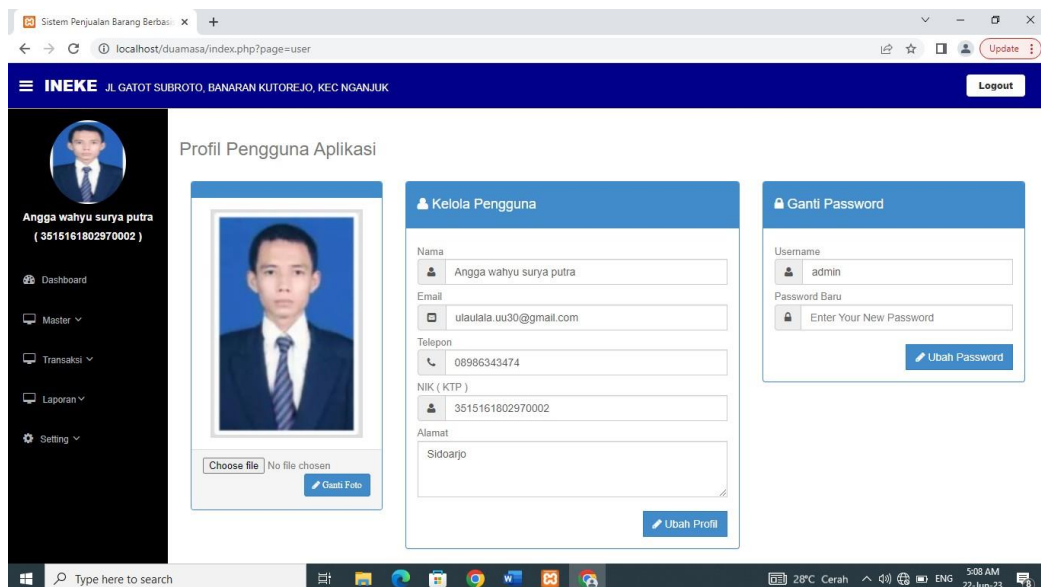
Sistem Penjualan Barang Berbasi ×  +

localhost/duamasa/index.php?page=user

Update

INEKE JL GATOT SUBROTO, BANARAN KUTOREJO, KEC NGANJUK

Logout

Angga wahyu surya putra
( 3515161802970002 )

Dashboard

Master

Transaksi

Laporan

Setting

Profil Pengguna Aplikasi

Choose file No file chosen

Ganti Foto

Kelola Pengguna

Nama

Angga wahyu surya putra

Email

ulaulala.uu30@gmail.com

Telepon

08986343474

NIK ( KTP )

3515161802970002

Alamat

Sidoarjo

Ubah Profil

Ganti Password

Username

admin

Password Baru

Enter Your New Password

Ubah Password

Type here to search

28°C Cerah ENG 5:08 AM 22-Jun-23